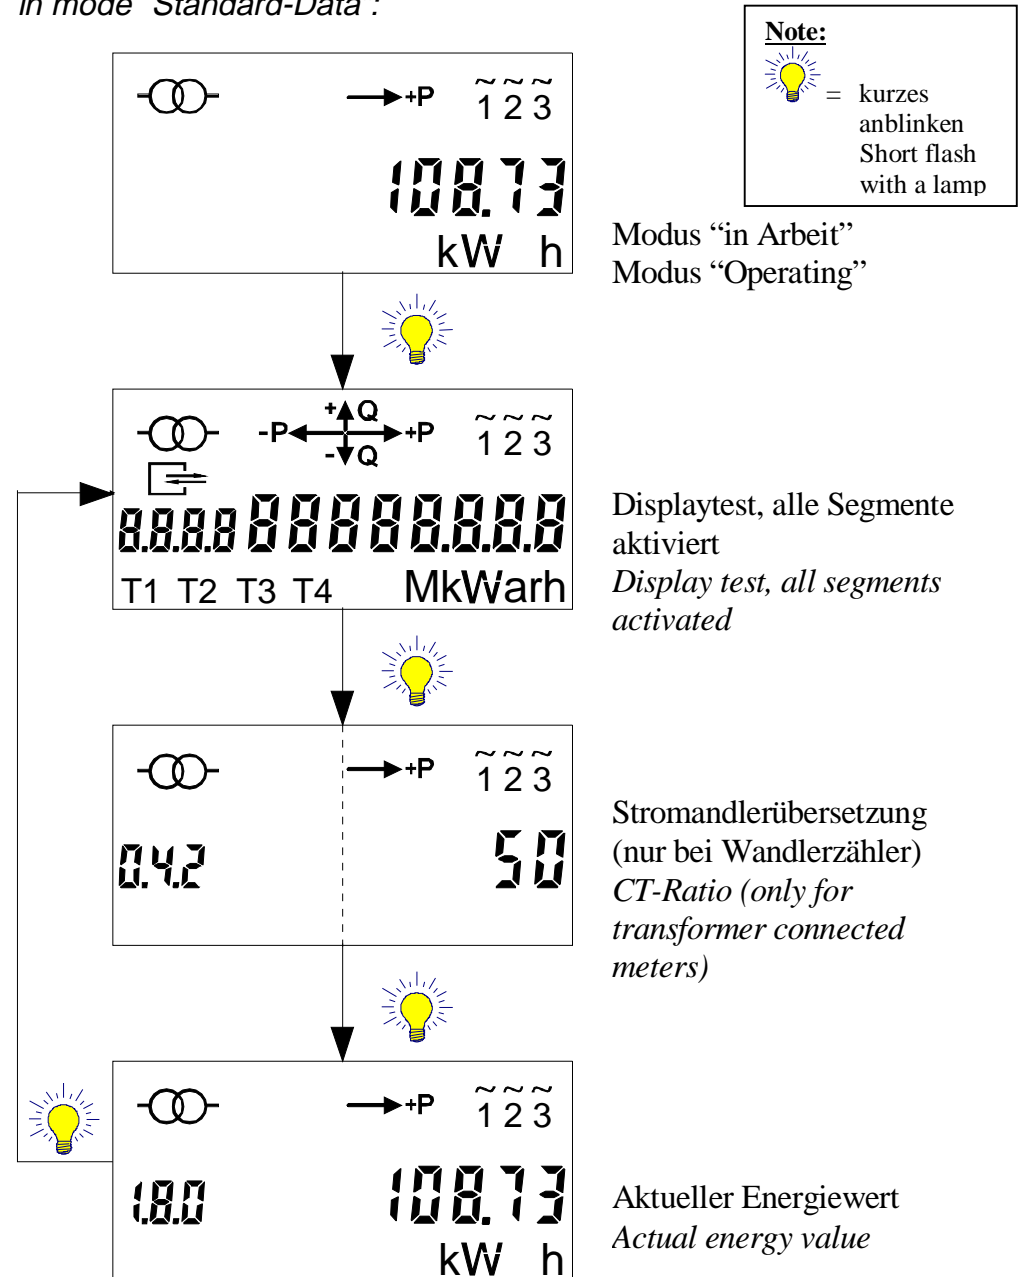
in mode "Standard-Data":

Note:
= kurzes anblinken Short flash with a lamp

+P $\tilde{1}\,\tilde{2}\,\tilde{3}$
108.73
kW h

Modus "in Arbeit"
Modus "Operating"

+Q
-P +P $\tilde{1}\,\tilde{2}\,\tilde{3}$
-Q
8.8.8.8 88888.8.8.8
T1 T2 T3 T4 MkWarh

Displaytest, alle Segmente aktiviert
Display test, all segments activated

+P $\tilde{1}\,\tilde{2}\,\tilde{3}$
0.4.2 50

Stromandlerübersetzung (nur bei Wandlerzähler)
CT-Ratio (only for transformer connected meters)

+P $\tilde{1}\,\tilde{2}\,\tilde{3}$
1.8.0 108.73
kW h

Aktueller Energiewert
Actual energy value